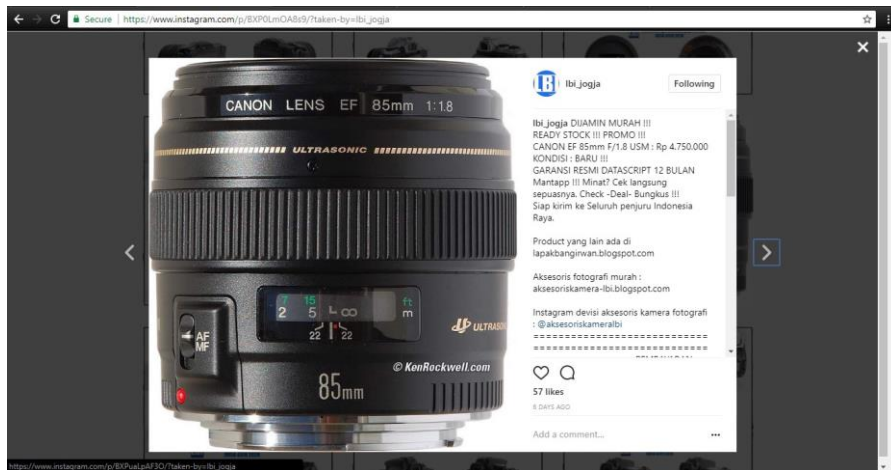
Secure | https://www.instagram.com/p/BXP0LmOA8s9/?taken-by=lbi_jogja

CANON LENS EF 85mm 1:1.8

ULTRASONIC

7 15 ft
2 5 ∞ m
22 22

AF
MF

ULTRASONIC

© KenRockwell.com

85mm

lbi_jogja Following

lbi_jogja DIJAMIN MURAH !!! READY STOCK !!! PROMO !!! CANON EF 85mm F/1.8 USM : Rp 4.750.000 KONDISI : BARU !!! GARANSI RESMI DATASCRIPT 12 BULAN Mantapp !!! Minat? Cek langsung sepuasnya. Check -Deal- Bungkus !!! Siap kirim ke Seluruh penjuru Indonesia Raya.

Product yang lain ada di lapakbangirwan.blogspot.com

Aksesoris fotografi murah : aksesoriskamera-lbi.blogspot.com

Instagram devisi aksesoris kamera fotografi : @aksesoriskameralbi
==============================
==============================

57 likes
8 DAYS AGO

Add a comment...

https://www.instagram.com/p/BXPuaLpAF3O/?taken-by=lbi_jogja